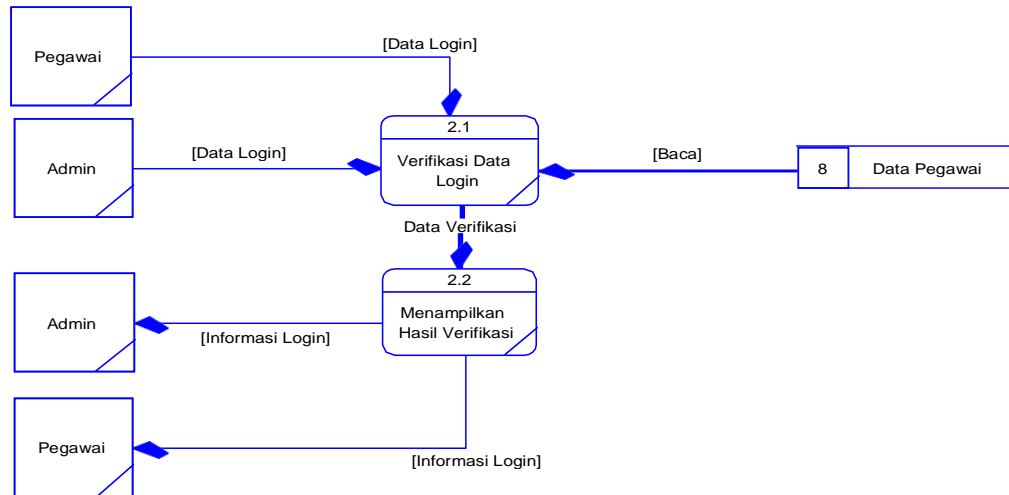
Pegawai

[Data Login]

Admin

[Data Login]

2.1

Verifikasi Data Login

[Baca]

8

Data Pegawai

Data Verifikasi

2.2

Menampilkan Hasil Verifikasi

Admin

[Informasi Login]

Pegawai

[Informasi Login]